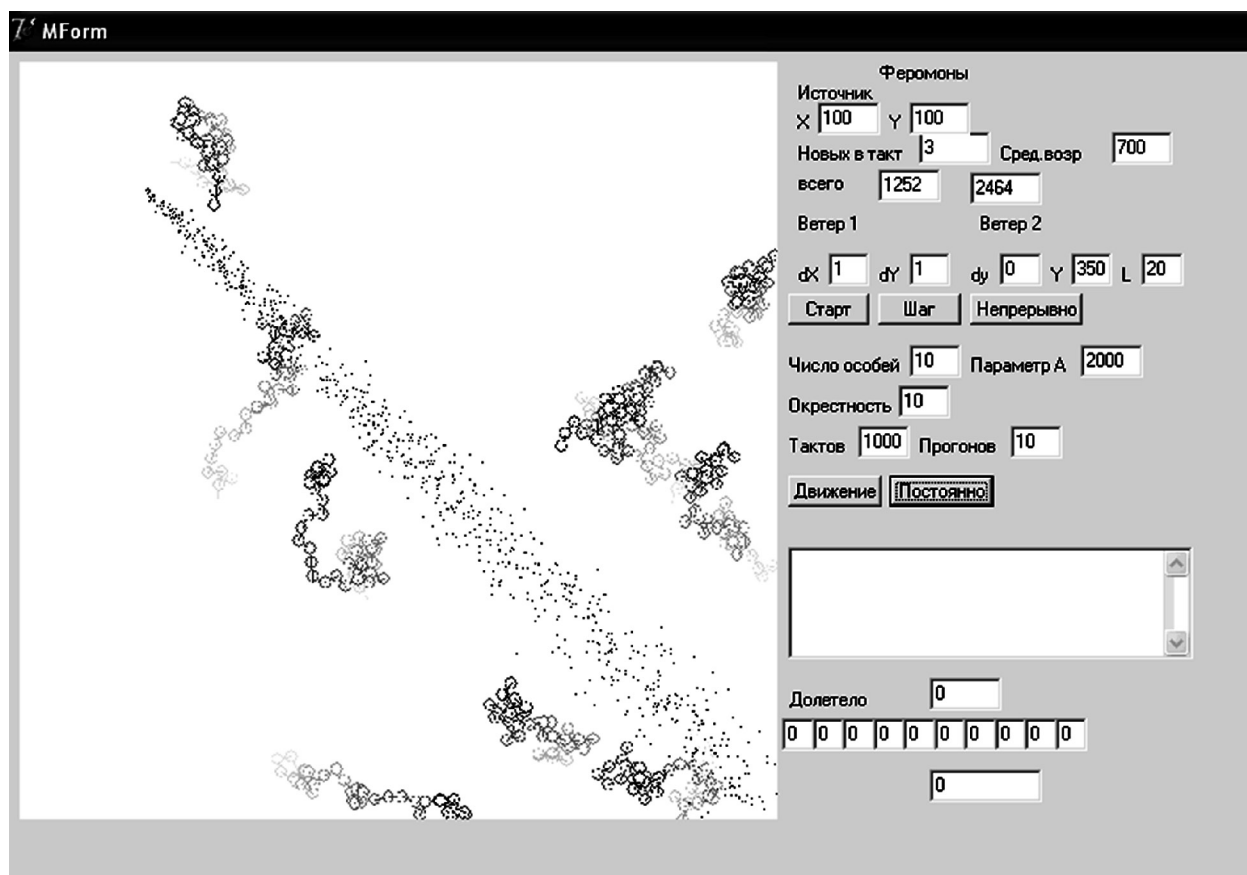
MForm

Феромоны
Источник
X 100 Y 100
Новых в такт 3 Сред.возр 700
всего 1252 2464
Ветер 1 Ветер 2
dX 1 dY 1 dy 0 Y 350 L 20
Старт Шаг Непрерывно
Число особей 10 Параметр А 2000
Окрестность 10
Тактов 1000 Прогонов 10
Движение Постоянно

Долетело 0
0 0 0 0 0 0 0 0 0 0
0